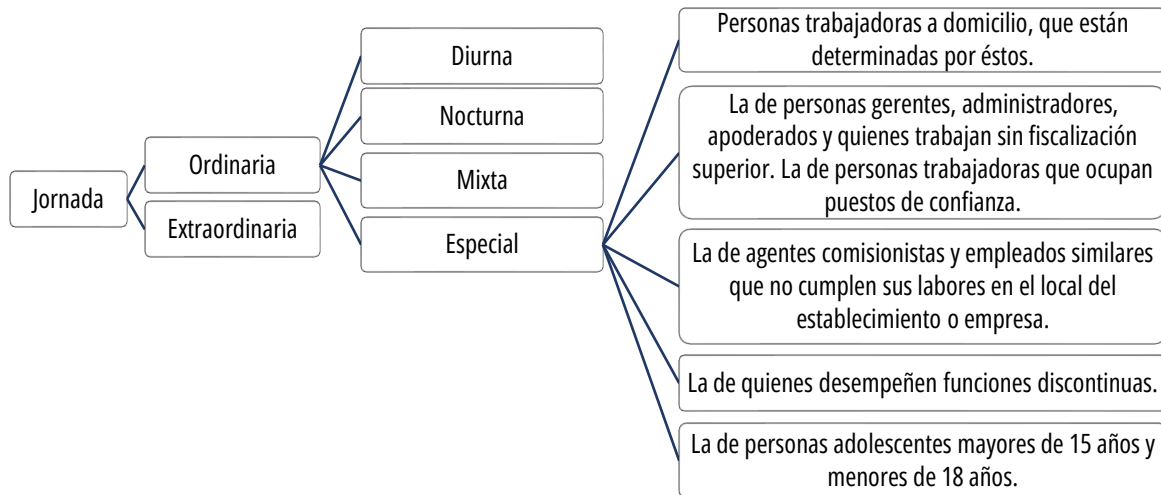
Jornada

Ordinaria

Extraordinaria

Diurna

Nocturna

Mixta

Especial

Personas trabajadoras a domicilio, que están determinadas por éstos.

La de personas gerentes, administradores, apoderados y quienes trabajan sin fiscalización superior. La de personas trabajadoras que ocupan puestos de confianza.

La de agentes comisionistas y empleados similares que no cumplen sus labores en el local del establecimiento o empresa.

La de quienes desempeñen funciones discontinuas.

La de personas adolescentes mayores de 15 años y menores de 18 años.